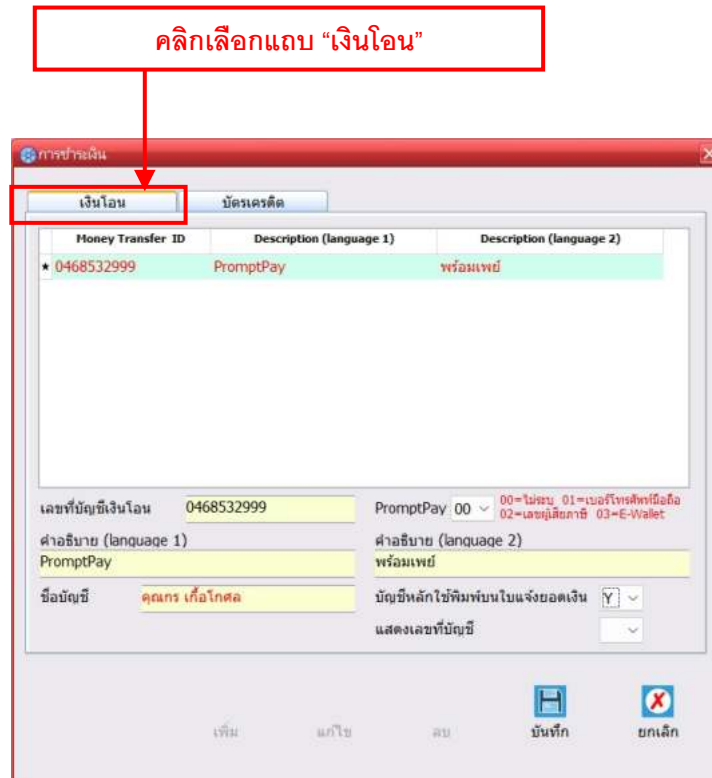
คลิกเลือกแถบ “เงินโอน”

การชำระเงิน

เงินโอน

บัตรเครดิต

| Money Transfer ID | Description (language 1) | Description (language 2) |
|---|---|---|
| * 0468532999 | PromptPay | พร้อมเพย์ |

เลขที่บัญชีเงินโอน 0468532999

PromptPay 00

00=ไม่ระบุ 01=เบอร์โทรศัพท์มือถือ 02=เลขผู้เสียภาษี 03=E-Wallet

คำอธิบาย (language 1)

PromptPay

คำอธิบาย (language 2)

พร้อมเพย์

ชื่อบัญชี คุณกร เกื้อโกศล

บัญชีหลักใช้พิมพ์บนใบแจ้งยอดเงิน Y

แสดงเลขที่บัญชี

เพิ่ม แก้ไข ลบ บันทึก ยกเลิก